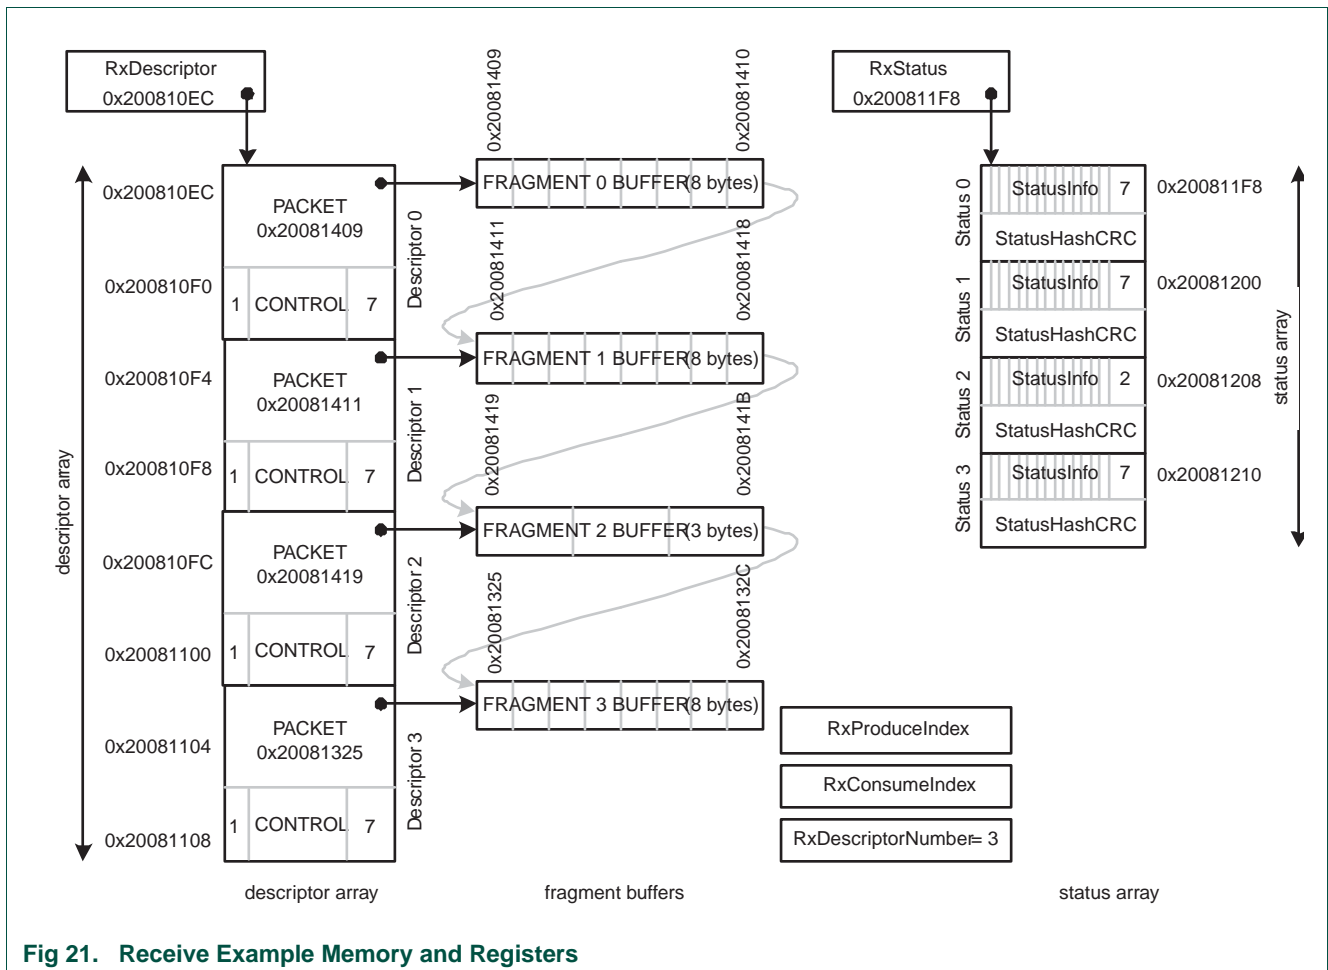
RxDescriptor
0x200810EC

0x20081409
0x20081410

RxStatus
0x200811F8

0x200810EC
PACKET
0x20081409
0x200810F0
1 CONTROL 7
Descriptor 0

FRAGMENT 0 BUFFER(8 bytes)
0x20081411
0x20081418

0x200810F4
PACKET
0x20081411
0x200810F8
1 CONTROL 7
Descriptor 1

FRAGMENT 1 BUFFER(8 bytes)
0x20081419
0x2008141B

0x200810FC
PACKET
0x20081419
0x20081100
1 CONTROL 7
Descriptor 2

FRAGMENT 2 BUFFER(3 bytes)
0x20081325
0x2008132C

0x20081104
PACKET
0x20081325
0x20081108
1 CONTROL 7
Descriptor 3

FRAGMENT 3 BUFFER(8 bytes)

descriptor array

Status 0
StatusInfo 7
StatusHashCRC
0x200811F8
Status 1
StatusInfo 7
StatusHashCRC
0x20081200
Status 2
StatusInfo 2
StatusHashCRC
0x20081208
Status 3
StatusInfo 7
StatusHashCRC
0x20081210

status array

RxProduceIndex
RxConsumeIndex
RxDescriptorNumber= 3

descriptor array
fragment buffers
status array

Fig 21. Receive Example Memory and Registers